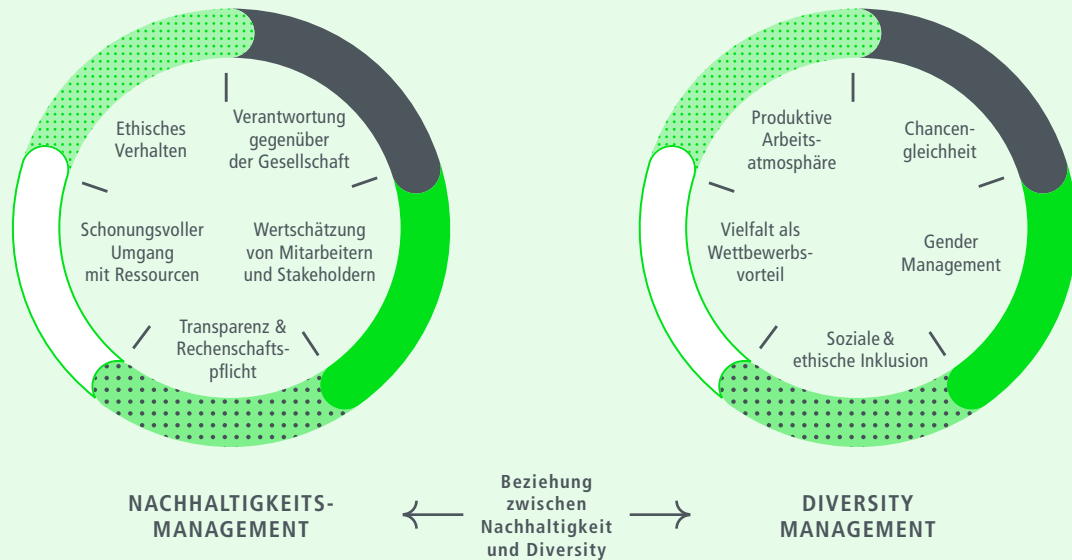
Ethisches Verhalten

Verantwortung gegenüber der Gesellschaft

Schonungsvoller Umgang mit Ressourcen

Wertschätzung von Mitarbeitern und Stakeholdern

Transparenz & Rechenschaftspflicht

Produktive Arbeitsatmosphäre

Chancengleichheit

Vielfalt als Wettbewerbsvorteil

Gender Management

Soziale & ethische Inklusion

NACHHALTIGKEITS-MANAGEMENT

Beziehung zwischen Nachhaltigkeit und Diversity

DIVERSITY MANAGEMENT